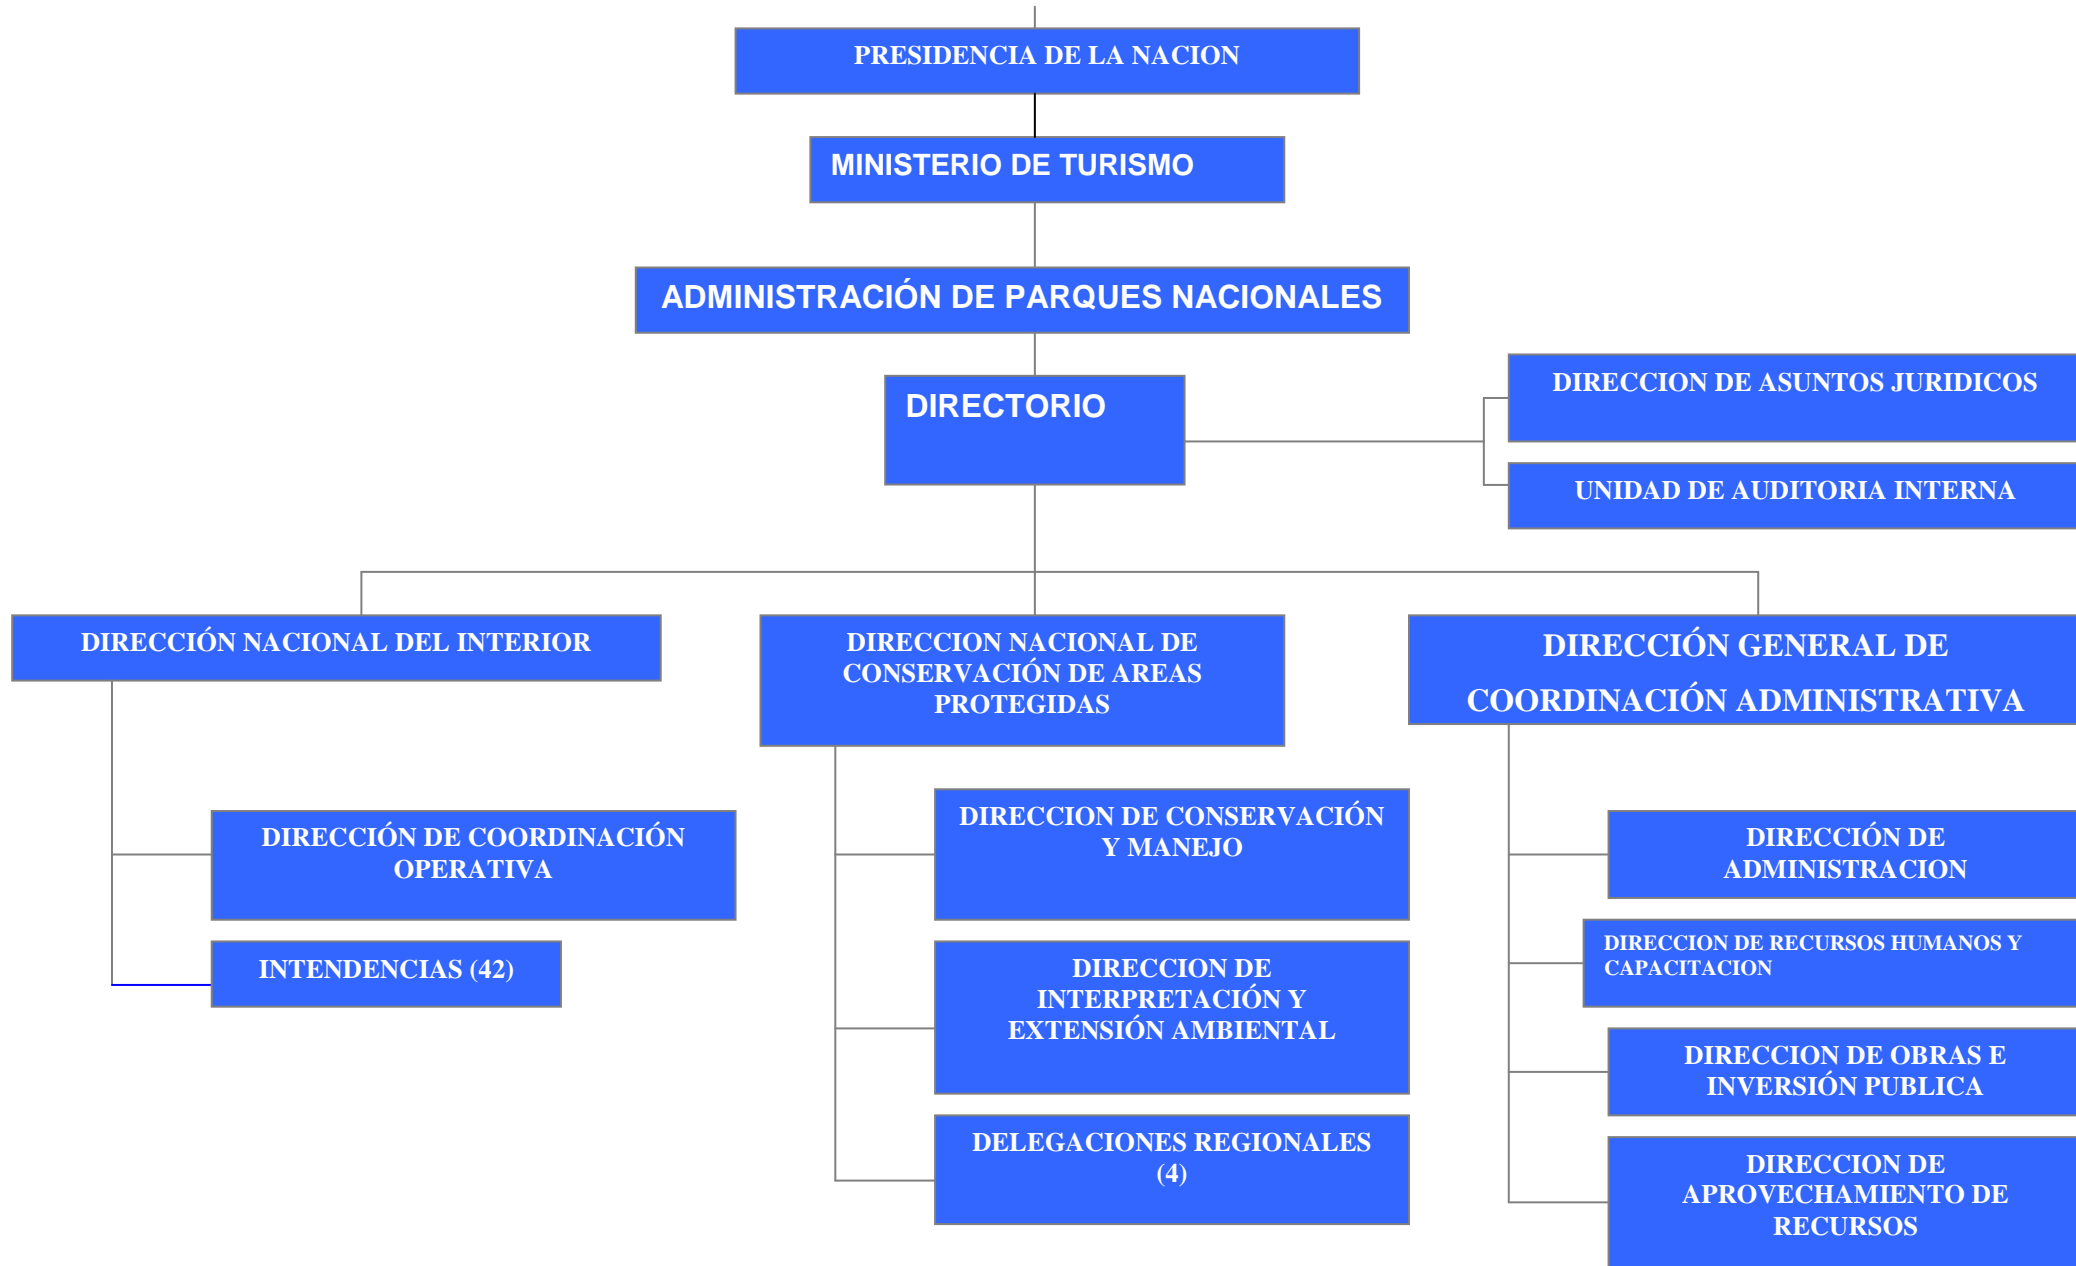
PRESIDENCIA DE LA NACION

MINISTERIO DE TURISMO

ADMINISTRACIÓN DE PARQUES NACIONALES

DIRECTORIO

DIRECCION DE ASUNTOS JURIDICOS

UNIDAD DE AUDITORIA INTERNA

DIRECCIÓN NACIONAL DEL INTERIOR

DIRECCIÓN DE COORDINACIÓN OPERATIVA

INTENDENCIAS (42)

DIRECCION NACIONAL DE CONSERVACIÓN DE AREAS PROTEGIDAS

DIRECCION DE CONSERVACIÓN Y MANEJO

DIRECCION DE INTERPRETACIÓN Y EXTENSIÓN AMBIENTAL

DELEGACIONES REGIONALES (4)

DIRECCIÓN GENERAL DE COORDINACIÓN ADMINISTRATIVA

DIRECCIÓN DE ADMINISTRACION

DIRECCION DE RECURSOS HUMANOS Y CAPACITACION

DIRECCION DE OBRAS E INVERSIÓN PUBLICA

DIRECCION DE APROVECHAMIENTO DE RECURSOS